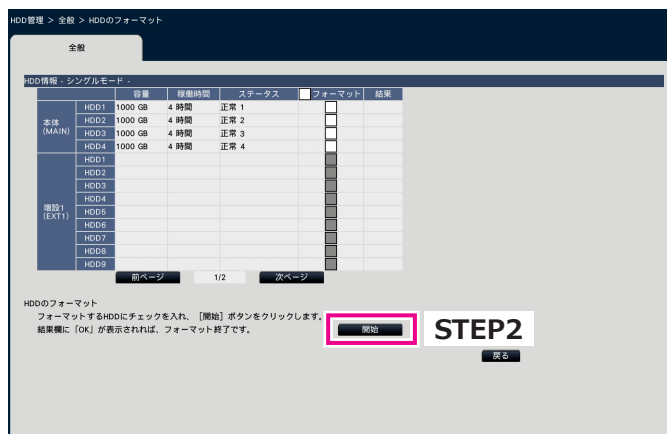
HDD管理 > 全般 > HDDのフォーマット

全般

HDD情報 - シングルモード -

| | | 容量 | 稼働時間 | ステータス | フォーマット | 結果 |
|---|---|---|---|---|---|---|
| 本体 (MAIN) | HDD1 | 1000 GB | 4 時間 | 正常 1 | | |
| | HDD2 | 1000 GB | 4 時間 | 正常 2 | | |
| | HDD3 | 1000 GB | 4 時間 | 正常 3 | | |
| | HDD4 | 1000 GB | 4 時間 | 正常 4 | | |
| 増設1 (EXT1) | HDD1 | | | | | |
| | HDD2 | | | | | |
| | HDD3 | | | | | |
| | HDD4 | | | | | |
| | HDD5 | | | | | |
| | HDD6 | | | | | |
| | HDD7 | | | | | |
| | HDD8 | | | | | |
| | HDD9 | | | | | |

前ページ 1/2 次ページ

HDDのフォーマット
フォーマットするHDDにチェックを入れ、［開始］ボタンをクリックします。
結果欄に「OK」が表示されれば、フォーマット終了です。

開始

STEP2

戻る